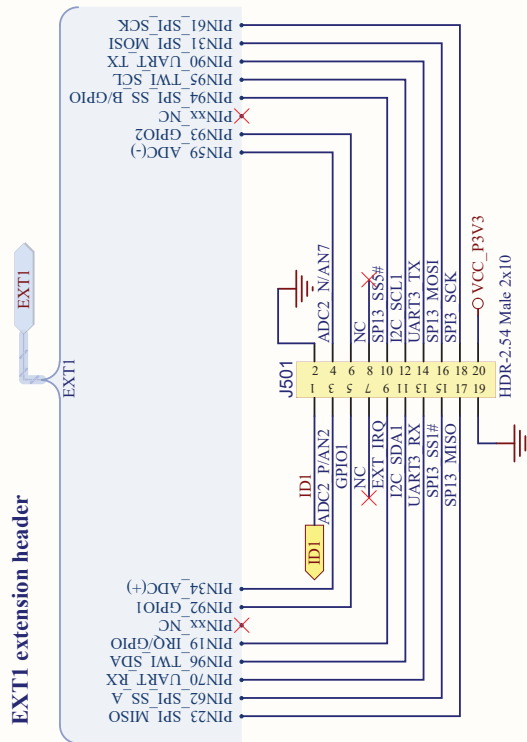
EXT1 extension header

EXT1

EXT1

PIN61_SPI_SCK
PIN31_SPI_MOSI
PIN90_UART_TX
PIN95_TWI_SCL
PIN94_SPI_SS_B/GPIO
PINxx_NC
PIN93_GPIO2
PIN59_ADC(-)

ADC2_N/AN7
NC
SPI3_SS3#
I2C_SCL1
UART3_TX
SPI3_MOSI
SPI3_SCK

VCC_P3V3

J501

2 4 6 8 10 12 14 16 18 20
1 3 5 7 9 11 13 15 17 19

HDR-2.54 Male 2x10

ID1
ADC2_P/AN2
GPIO1
NC
EXT_IRQ
I2C_SDA1
UART3_RX
SPI3_SS1#
SPI3_MISO

ID1

PIN34_ADC(+)
PIN92_GPIO1
PINxx_NC
PIN19_IRQ/GPIO
PIN96_TWI_SDA
PIN70_UART_RX
PIN62_SPI_SS_A
PIN23_SPI_MISO